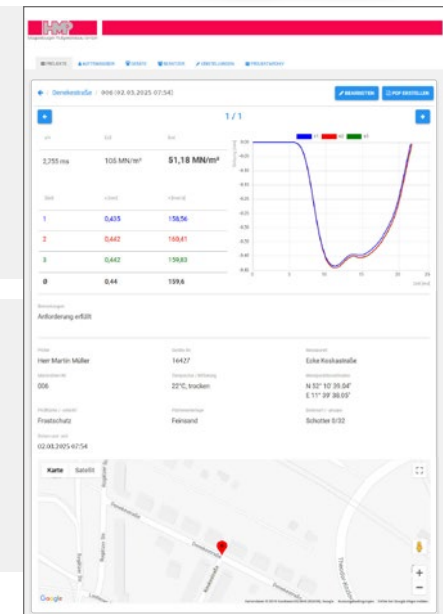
HMP
Magdeburger Prüfgerätebau GmbH

PROJEKTE AUFTRAGGEBER GERÄTE BENUTZER EINSTELLUNGEN PREISKATALOG

Dennkestraße / 006 (02.03.2025 07:54)

BEARBEITEN PDF ERSTELLEN

1 / 1

| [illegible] | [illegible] | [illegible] |
|---|---|---|
| 2,755 ms | 105 MN/m² | 51,18 MN/m² |

| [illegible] | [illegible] | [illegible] |
|---|---|---|
| 1 | 0,435 | 158,56 |
| 2 | 0,442 | 160,41 |
| 3 | 0,442 | 159,83 |
| Ø | 0,44 | 159,6 |

s1 s2 s3

0.00
-0.05
-0.10
-0.15
-0.20
-0.25
-0.30
-0.35
-0.40
-0.45
-0.50
0 5 10 15 20 25

Bemerkungen
Anforderung erfüllt

Prüfer
Herr Martin Müller

Geräte-Nr.
14427

Messpunkt
Ecke Koskastraße

Messpunkt-Nr.
006

Temperatur / Witterung
22°C, trocken

Messpunktkoordinaten
N 52° 10' 35.04"
E 11° 39' 38.05"

Prüfzone / -schicht
Frostschutz

Planumsunterlage
Feinsand

Material / -gruppe
Schotter 0/32

Datum und Uhrzeit
02.03.2025 07:54

Karte Satellit

Dennkestraße
Koskastraße

Google

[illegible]